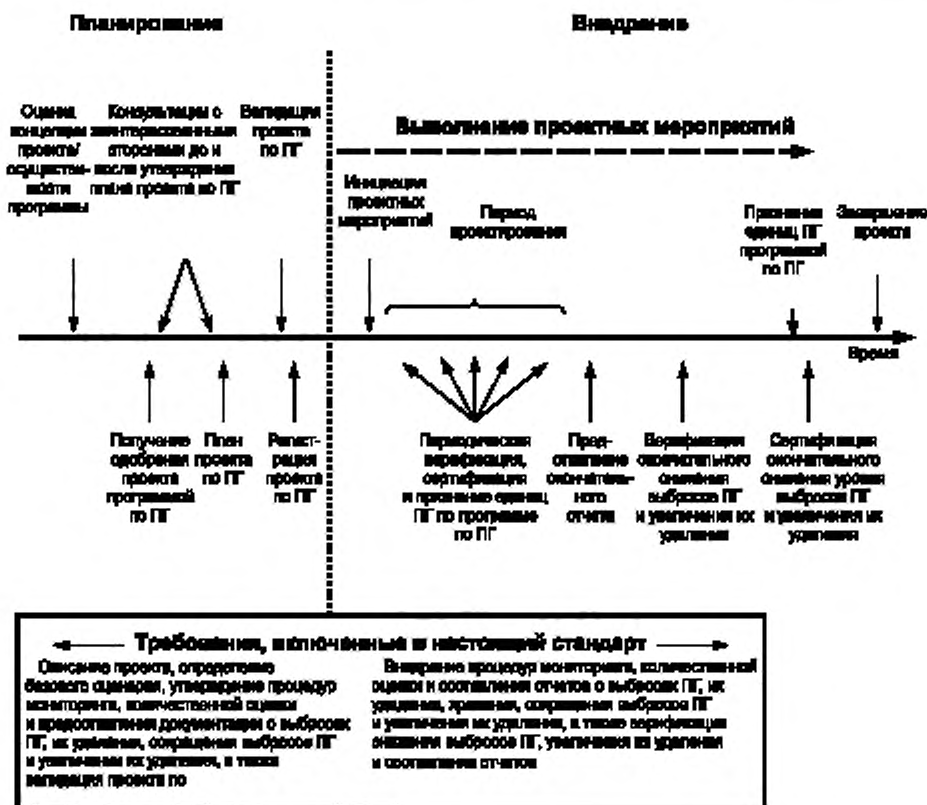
Планирование

Внедрение

Оценка концепции проекта/ осуществимости программы

Консультации с заинтересованными сторонами до и после утверждения плана проекта по ПГ

Валидация проекта по ПГ

Выполнение проектных мероприятий

Инициация проектных мероприятий

Период проектирования

Признание единиц ПГ программой по ПГ

Завершение проекта

Время

Получение одобрения проекта программой по ПГ

План проекта по ПГ

Регистрация проекта по ПГ

Периодическая верификация, сертификация и признание единиц ПГ по программе по ПГ

Представление окончательного отчета

Верификация окончательного снижения выбросов ПГ и увеличения их удаления

Сертификация окончательного снижения уровня выбросов ПГ и увеличения их удаления

Требования, включенные в настоящий стандарт

Описание проекта, определение базового сценария, утверждение процедур мониторинга, количественной оценки и предоставления документации о выбросах ПГ, их удалении, сокращении выбросов ПГ и увеличении их удаления, а также валидация проекта по

Внедрение процедур мониторинга, количественной оценки и составления отчетов о выбросах ПГ, их удалении, хранении, сокращении выбросов ПГ и увеличении их удаления, а также верификация снижения выбросов ПГ, увеличения их удаления и составления отчетов